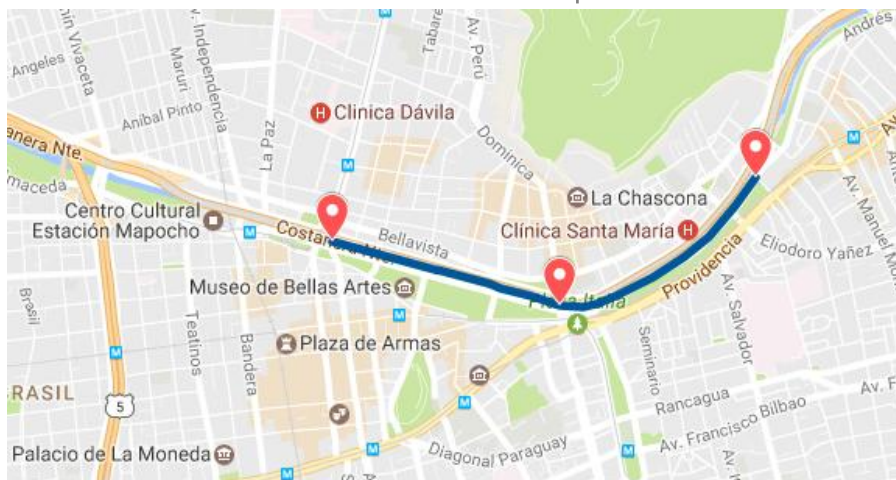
Angeles
Vivaceta
Av. Independencia
Maruri
Tabaré
Av. Perú
Andrés
Anibal Pinto
Clínica Dávila
La Paz
Dominica
Costanera Nte.
Maceda
La Chascona
Centro Cultural Estación Mapocho
Costanera Nte.
Bellavista
Clínica Santa María
Eliodoro Yañez
Av. Manuel Montt
Providencia
Museo de Bellas Artes
Plaza Italia
Brasil
Teatinos
Bandera
Plaza de Armas
Seminario
Av. Salvador
BRASIL
5
Rancagua
Av. Francisco Bilbao
Av.
Palacio de La Moneda
Diagonal Paraguay